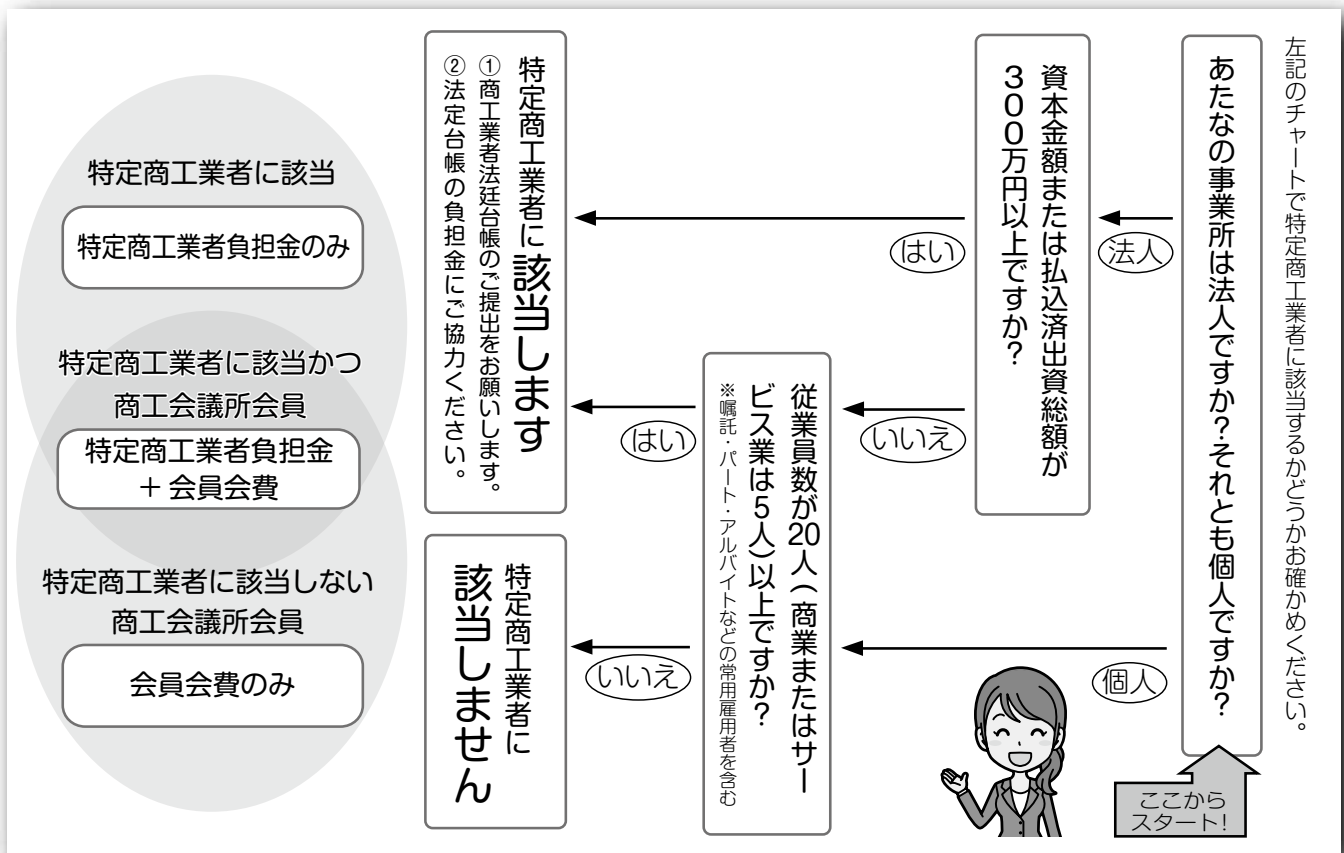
左記のチャートで特定商工業者に該当するかどうかお確かめください。

あたなの事業所は法人ですか?それとも個人ですか?

ここから スタート!

法人

資本金額または払込済出資総額が300万円以上ですか?

はい

いいえ

個人

従業員数が20人（商業またはサービス業は5人）以上ですか?
※嘱託・パート・アルバイトなどの常用雇用者を含む

はい

いいえ

特定商工業者に該当します
① 商工業者法廷台帳のご提出をお願いします。
② 法定台帳の負担金にご協力ください。

特定商工業者に該当しません

特定商工業者に該当

特定商工業者負担金のみ

特定商工業者に該当かつ
商工会議所会員

特定商工業者負担金
＋会員会費

特定商工業者に該当しない
商工会議所会員

会員会費のみ